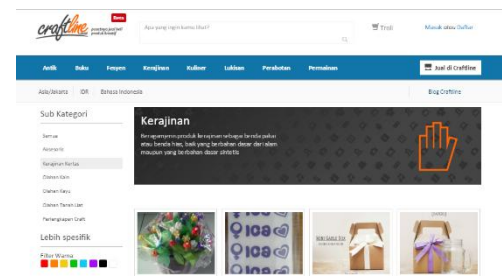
craftline Beta
penyedia produk kreatif

Apa yang ingin kamu cari?

Troli

Masuk atau Daftar

Antik Buku Fesyen Kerajinan Kuliner Lukisan Perabotan Permainan

Jual di Craftline

Asia/Jakarta IDR Bahasa Indonesia

Blog Craftline

Sub Kategori

Semua

Aksesoris

Kerajinan Kertas

Olahan Kain

Olahan Kayu

Olahan Tanah Liat

Perlengkapan Craft

Lebih spesifik

Filter Warna

Kerajinan

Beragam jenis produk kerajinan sebagai benda pakai atau benda hias, baik yang berbahan dasar dari alam maupun yang berbahan dasar sintetis

ICA ICA ICA
ICA ICA ICA

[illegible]

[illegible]